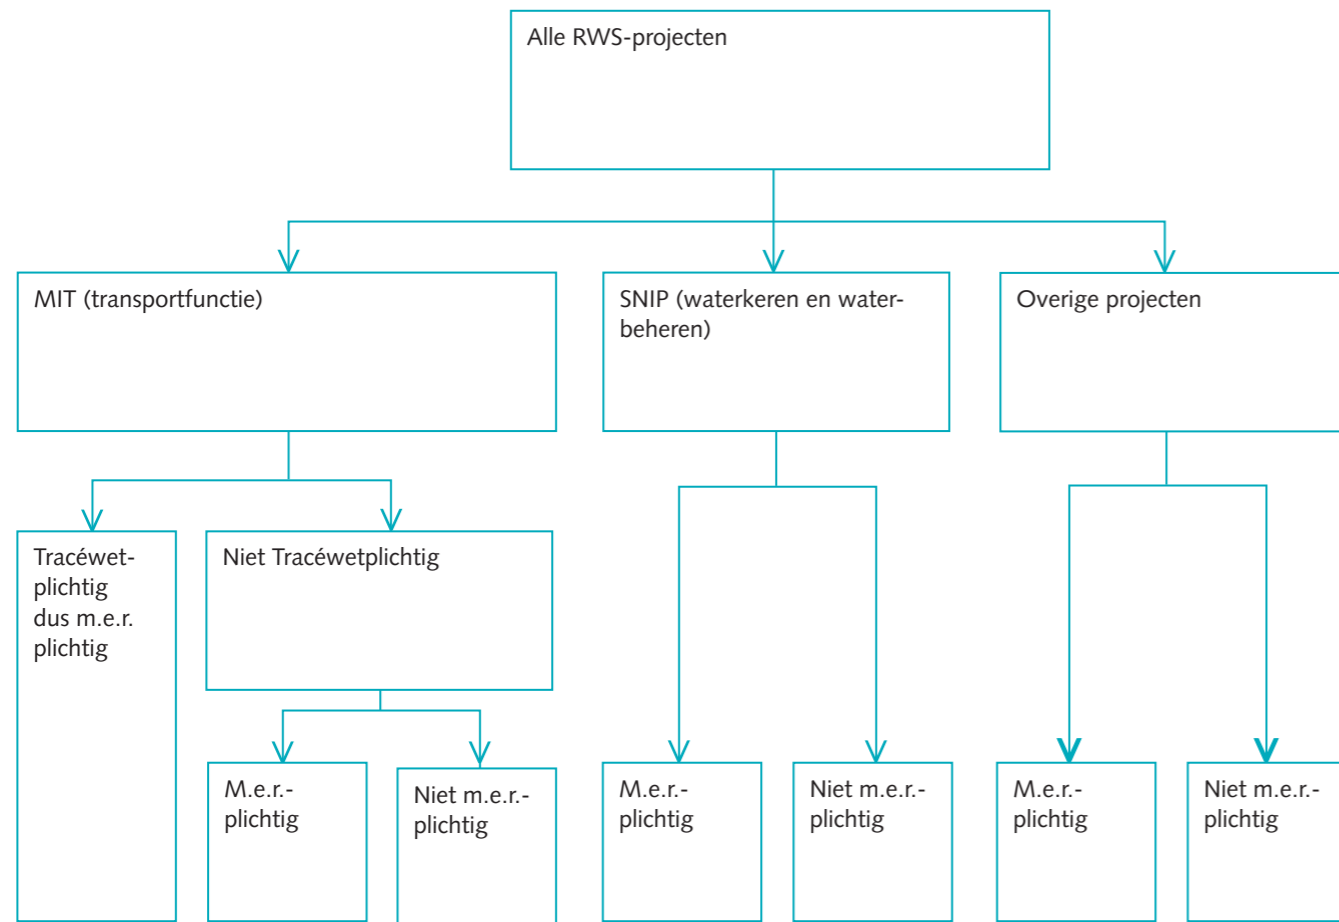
Alle RWS-projecten

MIT (transportfunctie)

SNIP (waterkeren en waterbeheren)

Overige projecten

Tracéwetplichtig dus m.e.r. plichtig

Niet Tracéwetplichtig

M.e.r.-plichtig

Niet m.e.r.-plichtig

M.e.r.-plichtig

Niet m.e.r.-plichtig

M.e.r.-plichtig

Niet m.e.r.-plichtig